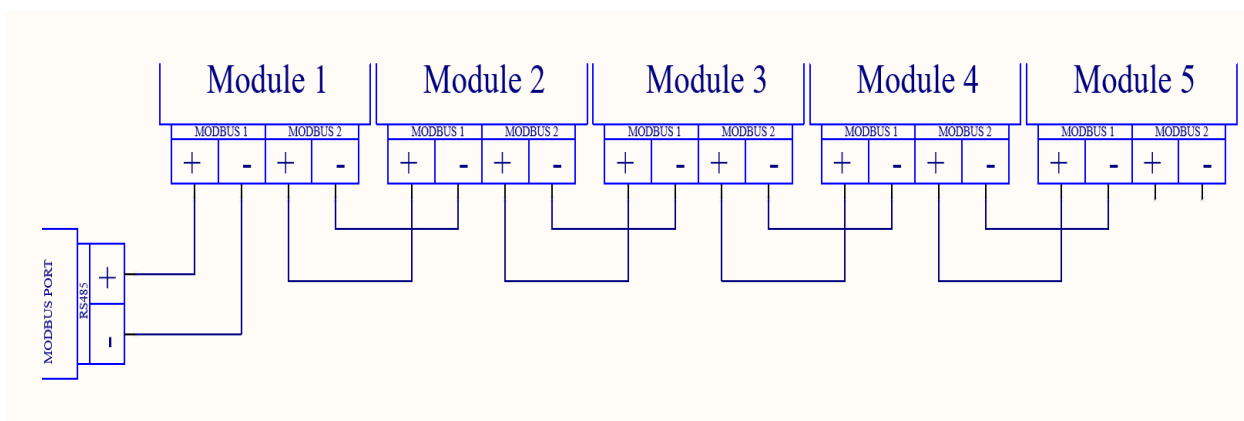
Module 1
MODBUS 1 MODBUS 2
+ - + -

Module 2
MODBUS 1 MODBUS 2
+ - + -

Module 3
MODBUS 1 MODBUS 2
+ - + -

Module 4
MODBUS 1 MODBUS 2
+ - + -

Module 5
MODBUS 1 MODBUS 2
+ - + -

MODBUS PORT
RS485
+
-